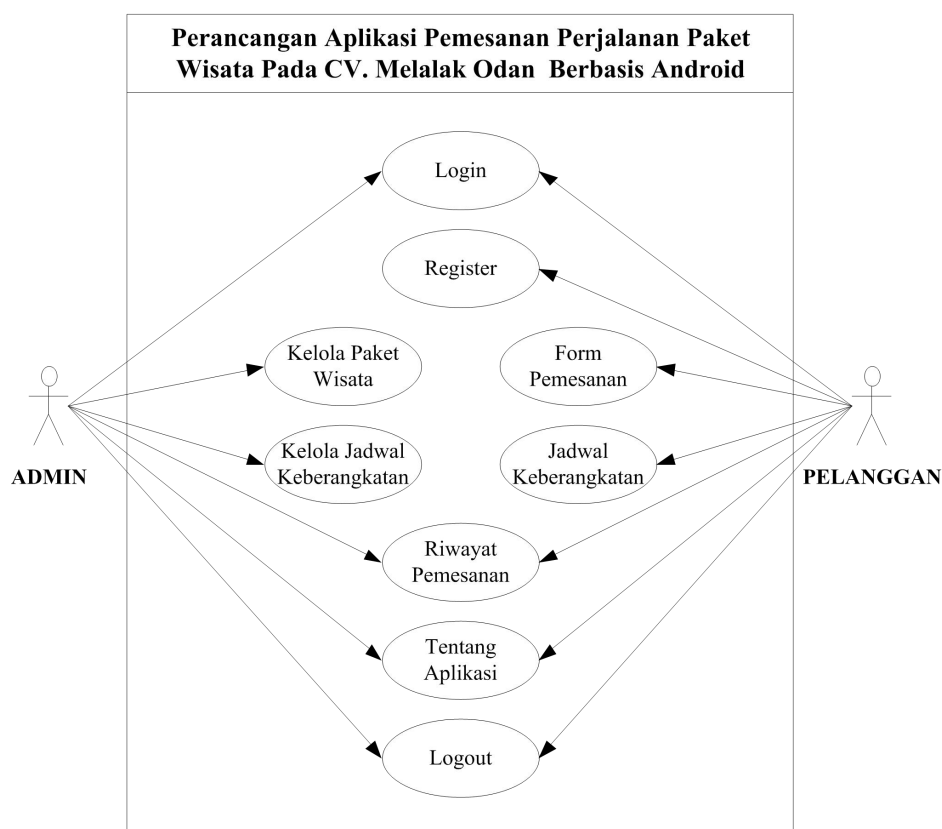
Perancangan Aplikasi Pemesanan Perjalanan Paket Wisata Pada CV. Melalak Odan Berbasis Android

Login

Register

Kelola Paket Wisata

Form Pemesanan

Kelola Jadwal Keberangkatan

Jadwal Keberangkatan

ADMIN

PELANGGAN

Riwayat Pemesanan

Tentang Aplikasi

Logout